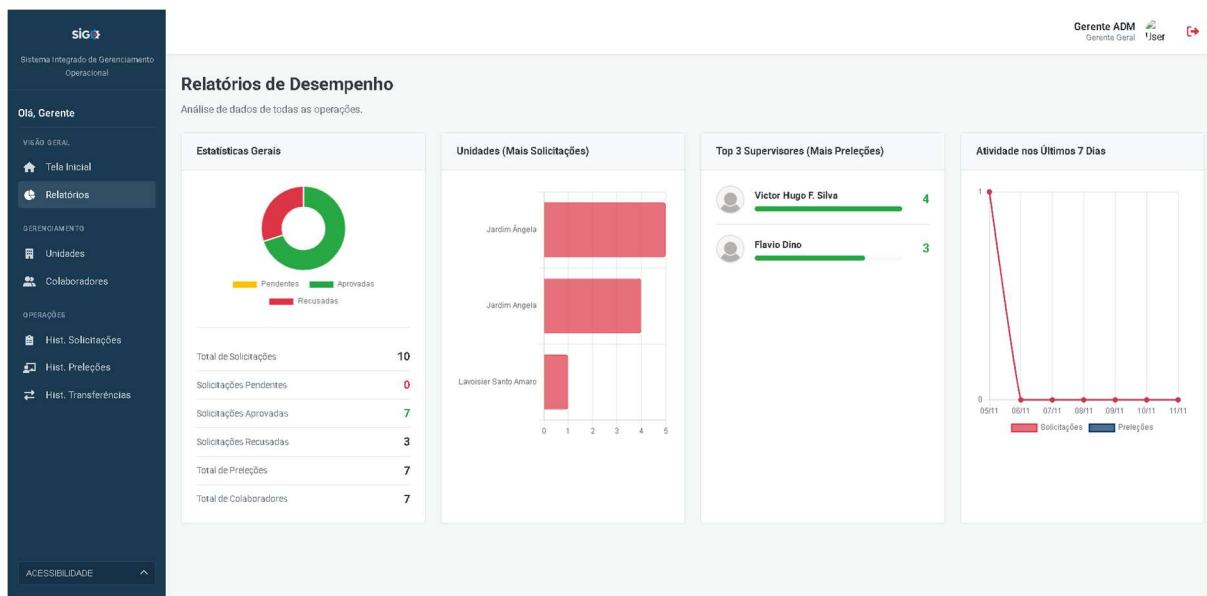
SIGO
Sistema Integrado de Gerenciamento Operacional

Olá, Gerente

VISÃO GERAL
Tela Inicial
Relatórios

GERENCIAMENTO
Unidades
Colaboradores

OPERAÇÕES
Hist. Solicitações
Hist. Preleções
Hist. Transferências

ACESSIBILIDADE

Gerente ADM
Gerente Geral
User

Relatórios de Desempenho
Análise de dados de todas as operações.

Estatísticas Gerais

Pendentes Aprovadas
Recusadas

| | |
|---|---|
| Total de Solicitações | 10 |
| Solicitações Pendentes | 0 |
| Solicitações Aprovadas | 7 |
| Solicitações Recusadas | 3 |
| Total de Preleções | 7 |
| Total de Colaboradores | 7 |

Unidades (Mais Solicitações)

Jardim Ângela
Jardim Angela
Lavoisier Santo Amaro
0 1 2 3 4 5

Top 3 Supervisores (Mais Preleções)

Victor Hugo F. Silva 4
Flavio Dino 3

Atividade nos Últimos 7 Dias

1
0
05/11 06/11 07/11 08/11 09/11 10/11 11/11
Solicitações Preleções